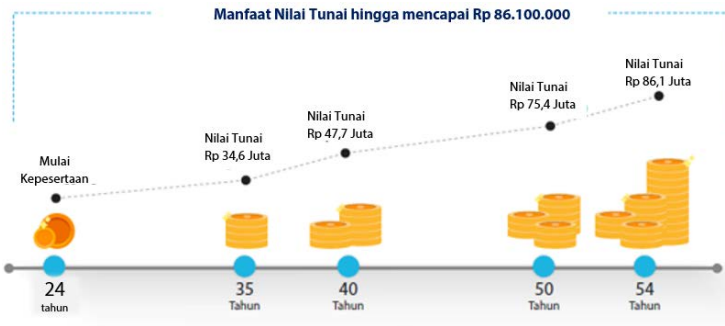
Manfaat Nilai Tunai hingga mencapai Rp 86.100.000

Mulai Kepesertaan

Nilai Tunai Rp 34,6 Juta

Nilai Tunai Rp 47,7 Juta

Nilai Tunai Rp 75,4 Juta

Nilai Tunai Rp 86,1 Juta

24 tahun

35 Tahun

40 Tahun

50 Tahun

54 Tahun